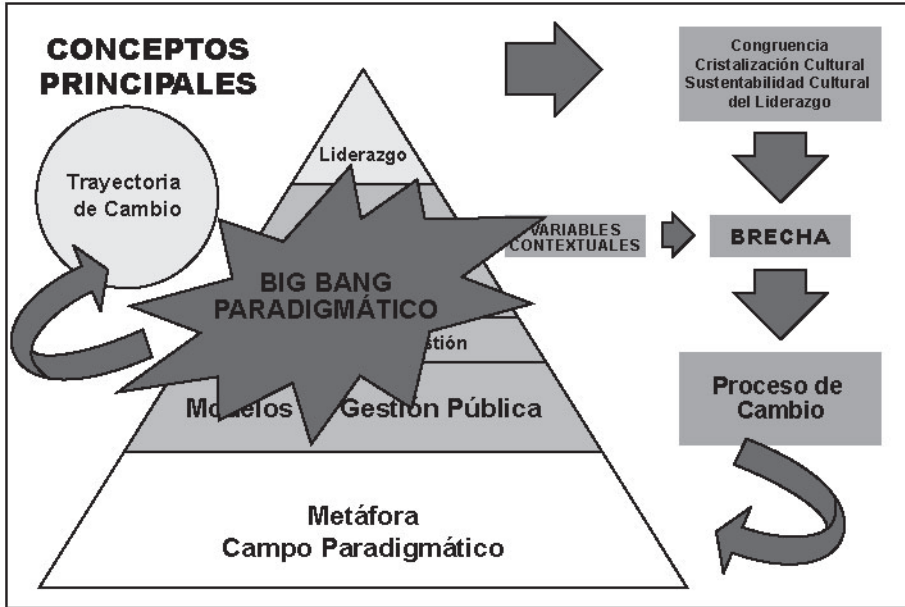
CONCEPTOS PRINCIPALES

Trayectoria de Cambio

Liderazgo

BIG BANG PARADIGMÁTICO

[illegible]stión

Mo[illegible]elos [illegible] Gestión Pública

Metáfora
Campo Paradigmático

Congruencia
Cristalización Cultural
Sustentabilidad Cultural
del Liderazgo

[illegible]VARIABLES CONTEXTUALES

BRECHA

Proceso de Cambio